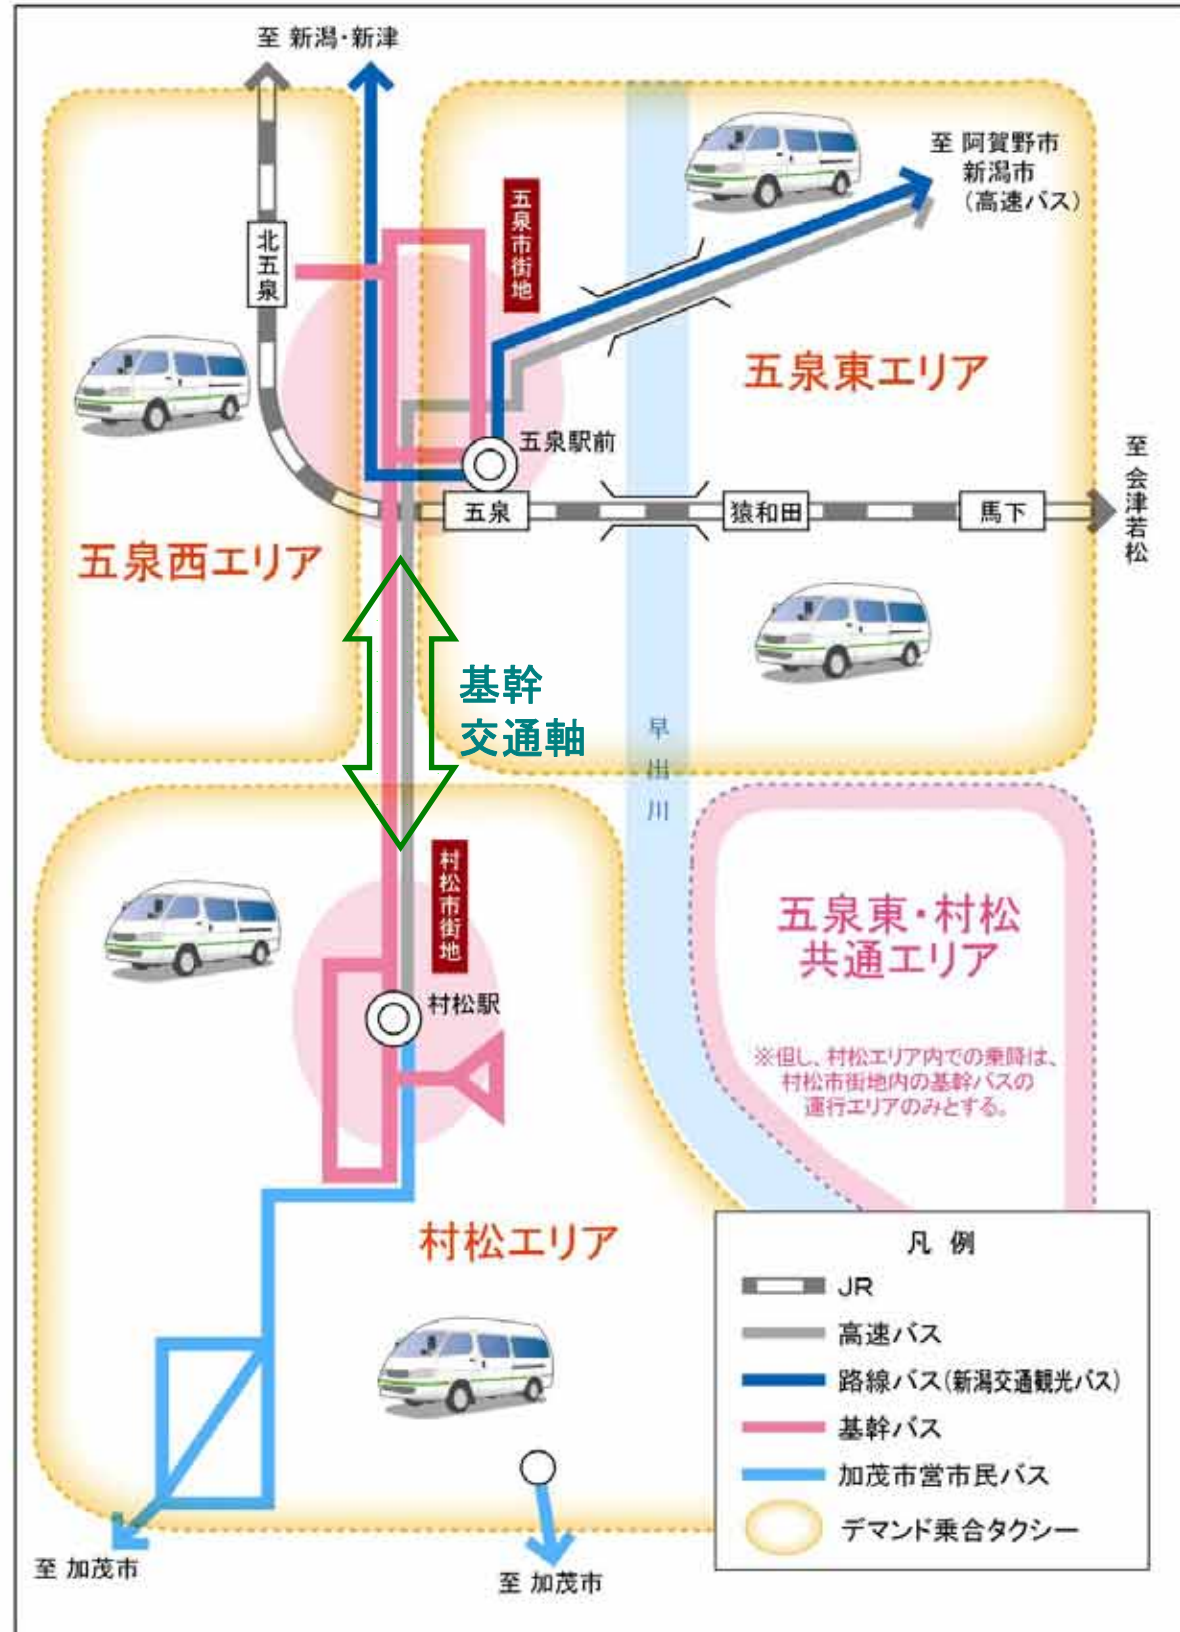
至 新潟・新津

至 阿賀野市
新潟市
（高速バス）

五泉市街地

北五泉

五泉東エリア

五泉駅前

至 会津若松

五泉

猿和田

馬下

五泉西エリア

基幹
交通軸

早出川

村松市街地

五泉東・村松
共通エリア

村松駅

※但し、村松エリア内での乗降は、村松市街地内の基幹バスの運行エリアのみとする。

村松エリア

凡 例

JR

高速バス

路線バス（新潟交通観光バス）

基幹バス

加茂市営市民バス

デマンド乗合タクシー

至 加茂市

至 加茂市